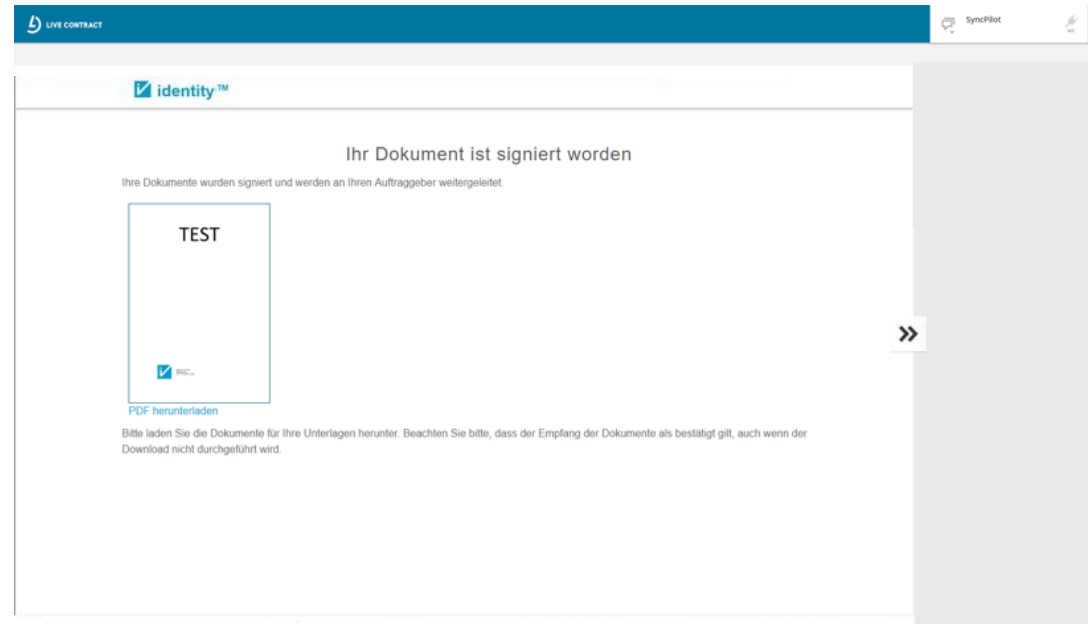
LIVE CONTRACT

SyncPilot

identity™

Ihr Dokument ist signiert worden

Ihre Dokumente wurden signiert und werden an Ihren Auftraggeber weitergeleitet.

TEST

PDF herunterladen

Bitte laden Sie die Dokumente für Ihre Unterlagen herunter. Beachten Sie bitte, dass der Empfang der Dokumente als bestätigt gilt, auch wenn der Download nicht durchgeführt wird.

»